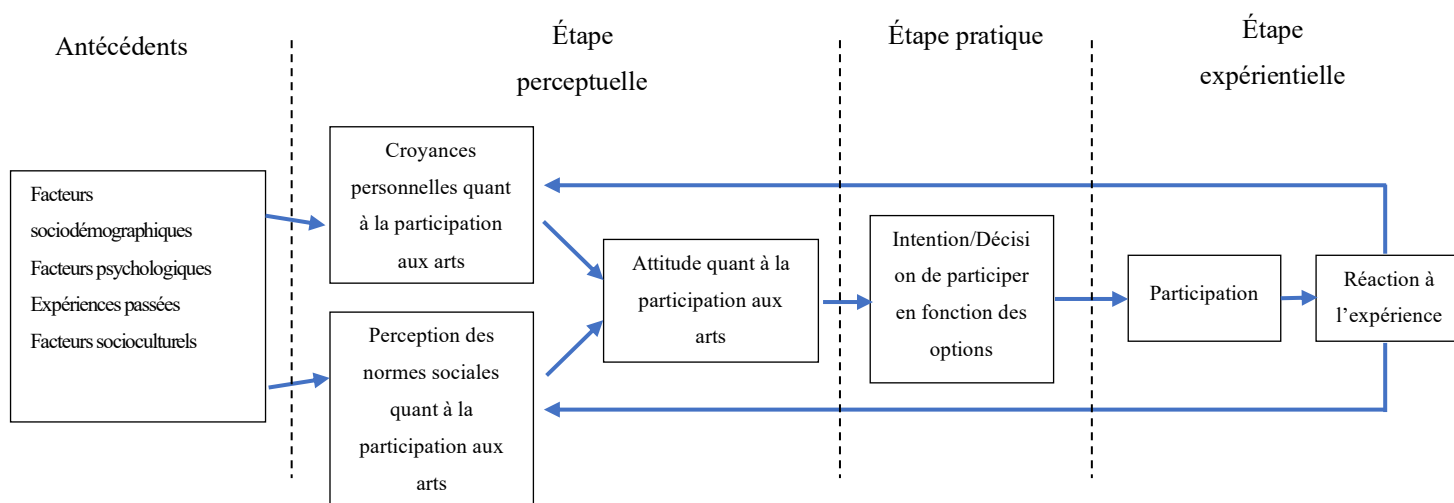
Antécédents

Étape perceptuelle

Étape pratique

Étape expérientielle

Facteurs sociodémographiques
Facteurs psychologiques
Expériences passées
Facteurs socioculturels

Croyances personnelles quant à la participation aux arts

Perception des normes sociales quant à la participation aux arts

Attitude quant à la participation aux arts

Intention/Décision de participer en fonction des options

Participation

Réaction à l'expérience